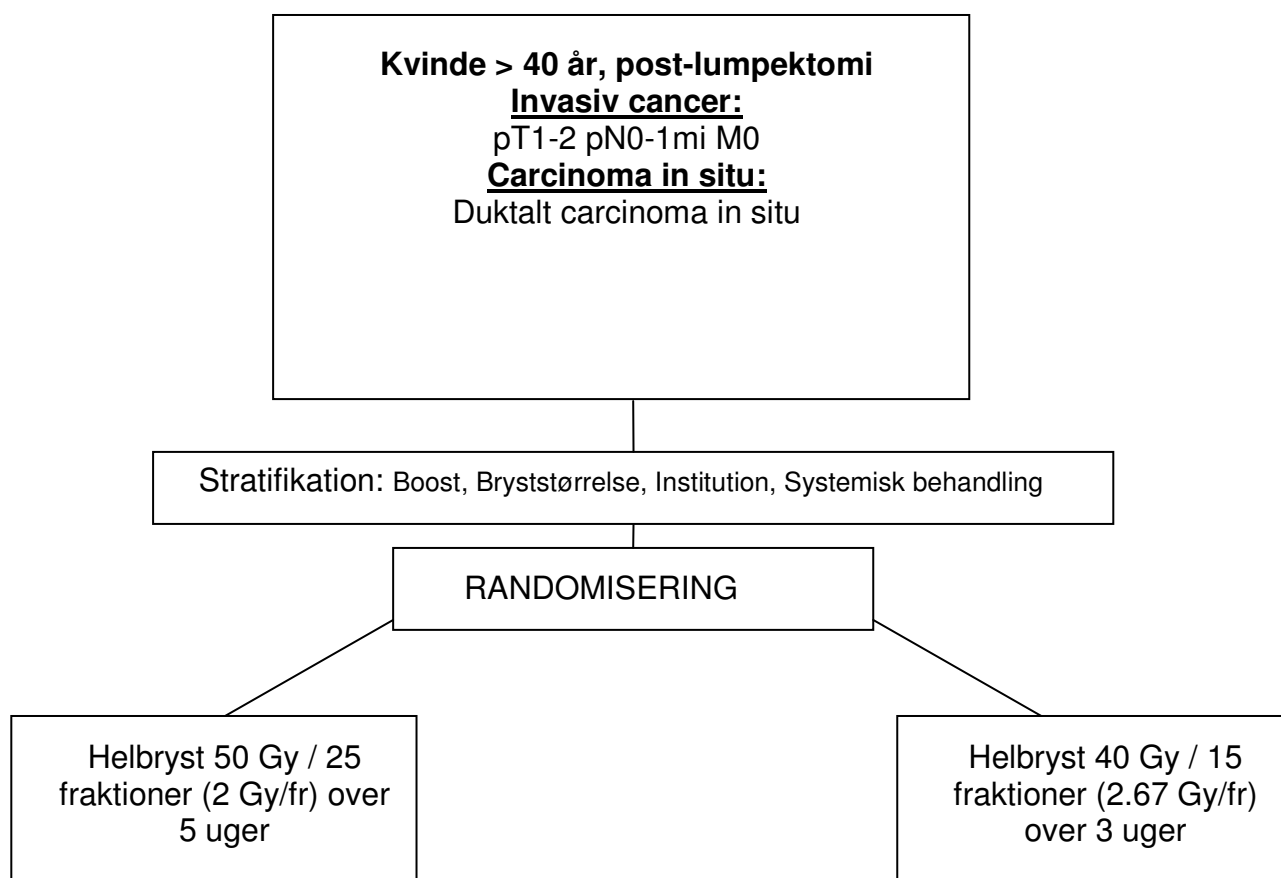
**Kvinde > 40 år, post-lumpektomi**
**Invasiv cancer:**
pT1-2 pN0-1mi M0
**Carcinoma in situ:**
Duktalt carcinoma in situ

Stratifikation: Boost, Bryststørrelse, Institution, Systemisk behandling

RANDOMISERING

Helbryst 50 Gy / 25 fraktioner (2 Gy/fr) over 5 uger

Helbryst 40 Gy / 15 fraktioner (2.67 Gy/fr) over 3 uger